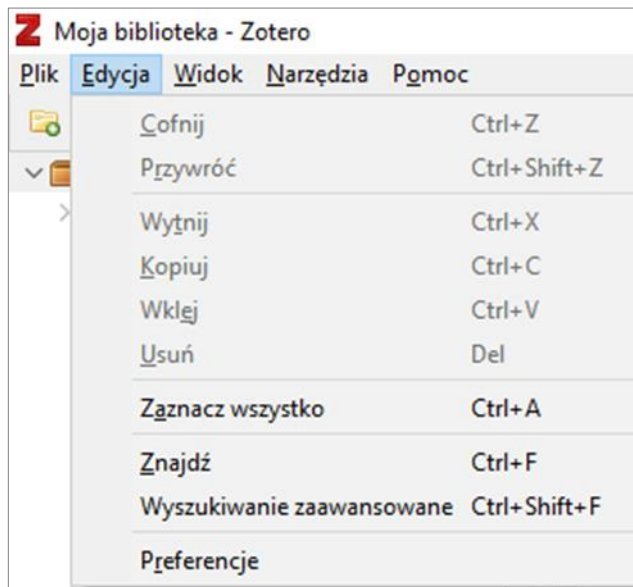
Z Moja biblioteka - Zotero

Plik Edycja Widok Narzędzia Pomoc

| | |
|---|---|
| Cofnij | Ctrl+Z |
| Przywróć | Ctrl+Shift+Z |
| Wytnij | Ctrl+X |
| Kopiuj | Ctrl+C |
| Wklej | Ctrl+V |
| Usuń | Del |
| Zaznacz wszystko | Ctrl+A |
| Znajdź | Ctrl+F |
| Wyszukiwanie zaawansowane | Ctrl+Shift+F |
| Preferencje | |